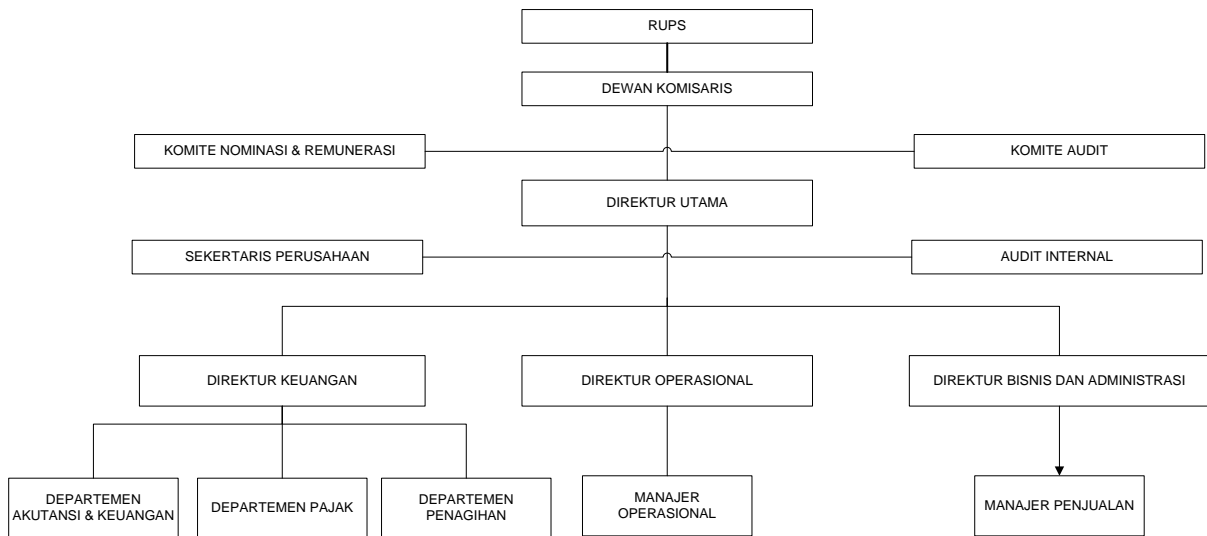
RUPS

DEWAN KOMISARIS

KOMITE NOMINASI & REMUNERASI

KOMITE AUDIT

DIREKTUR UTAMA

SEKERTARIS PERUSAHAAN

AUDIT INTERNAL

DIREKTUR KEUANGAN

DIREKTUR OPERASIONAL

DIREKTUR BISNIS DAN ADMINISTRASI

DEPARTEMEN AKUTANSI & KEUANGAN

DEPARTEMEN PAJAK

DEPARTEMEN PENAGIHAN

MANAJER OPERASIONAL

MANAJER PENJUALAN